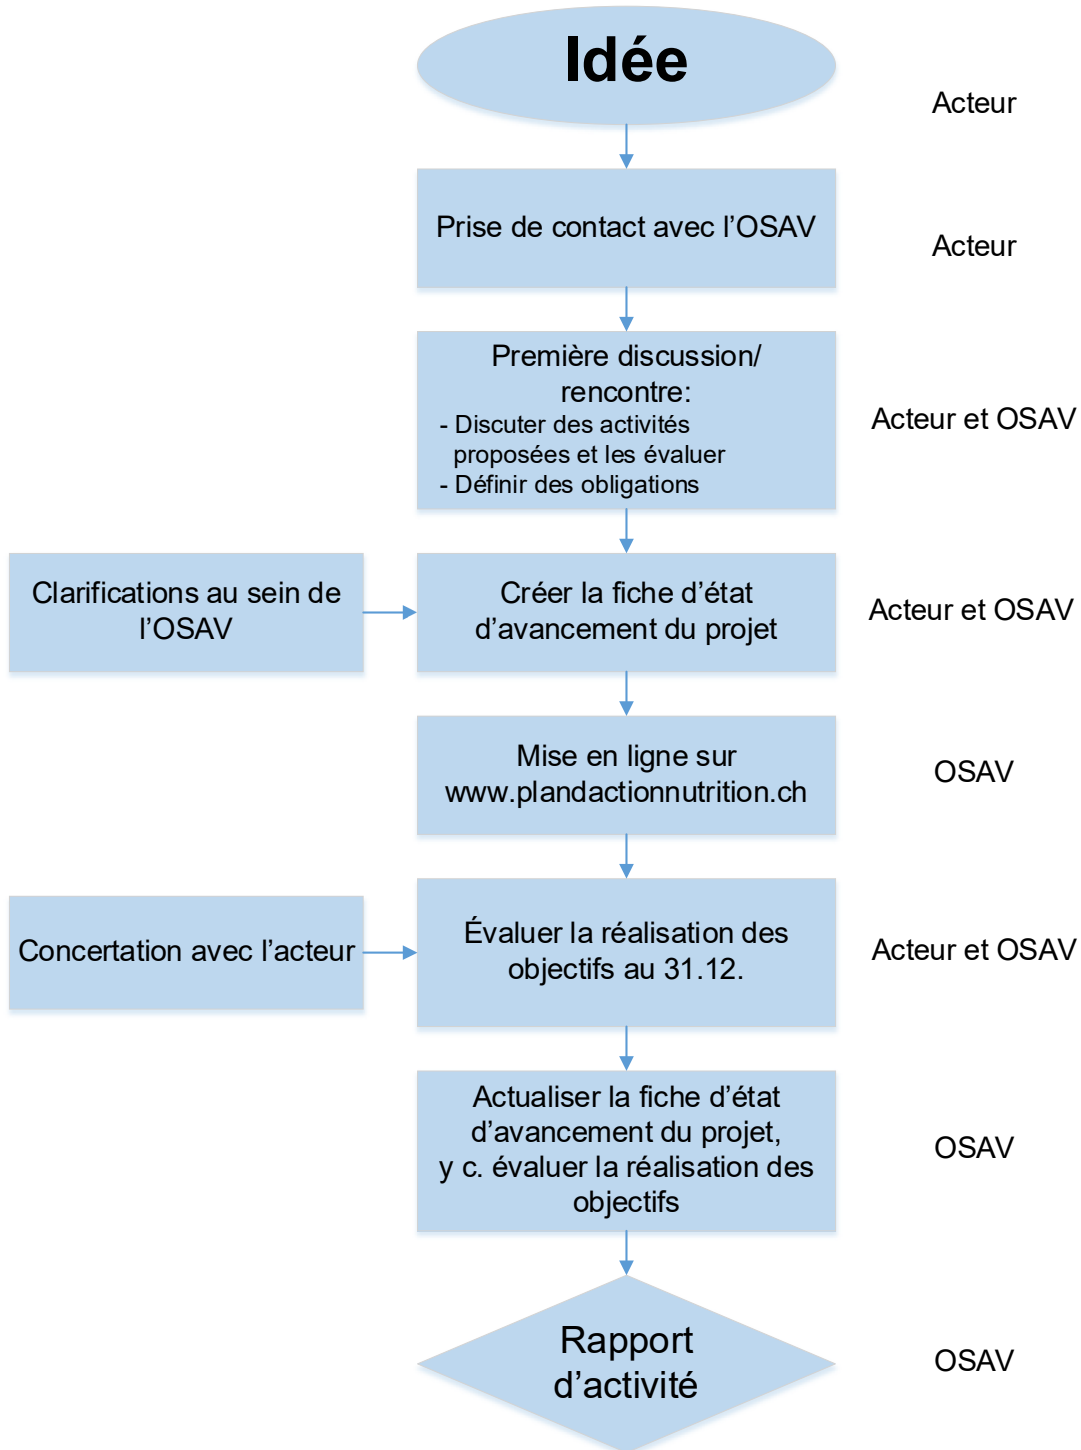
Idée

Acteur

Prise de contact avec l’OSAV

Acteur

Première discussion/ rencontre:
- Discuter des activités proposées et les évaluer
- Définir des obligations

Acteur et OSAV

Clarifications au sein de l’OSAV

Créer la fiche d’état d’avancement du projet

Acteur et OSAV

Mise en ligne sur www.plandactionnutrition.ch

OSAV

Concertation avec l’acteur

Évaluer la réalisation des objectifs au 31.12.

Acteur et OSAV

Actualiser la fiche d’état d’avancement du projet, y c. évaluer la réalisation des objectifs

OSAV

Rapport d’activité

OSAV